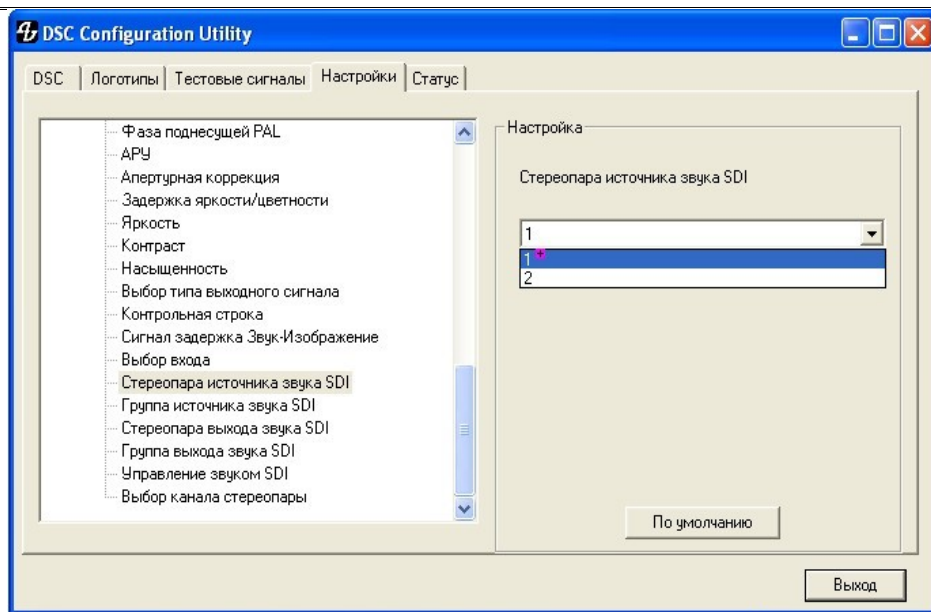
DSC Configuration Utility

DSC | Логотипы | Тестовые сигналы | Настройки | Статус

Фаза поднесущей PAL
АРУ
Апертурная коррекция
Задержка яркости/цветности
Яркость
Контраст
Насыщенность
Выбор типа выходного сигнала
Контрольная строка
Сигнал задержка Звук-Изображение
Выбор входа
Стереопара источника звука SDI
Группа источника звука SDI
Стереопара выхода звука SDI
Группа выхода звука SDI
Управление звуком SDI
Выбор канала стереопары

Настройка

Стереопара источника звука SDI

1
1
2

По умолчанию

Выход